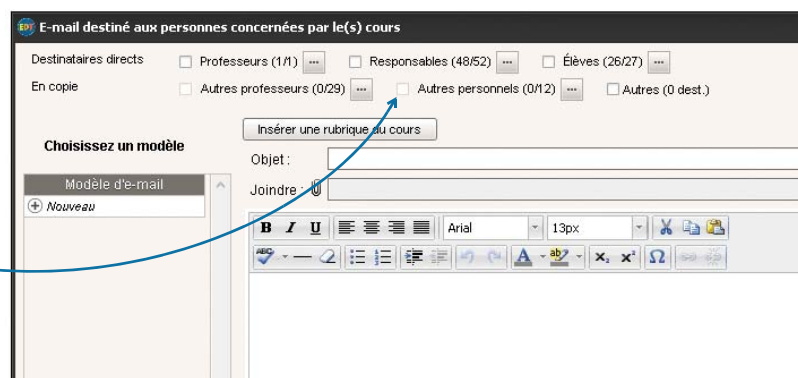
E-mail destiné aux personnes concernées par le(s) cours

Destinataires directs
Professeurs (1/1) ...
Responsables (48/52) ...
Élèves (26/27) ...

En copie
Autres professeurs (0/29) ...
Autres personnels (0/12) ...
Autres (0 dest.)

Insérer une rubrique du cours

Choisissez un modèle

Objet :

Joindre :

Modèle d'e-mail
Nouveau

B I U
Arial
13px
$x_2$ $x^2$ Ω